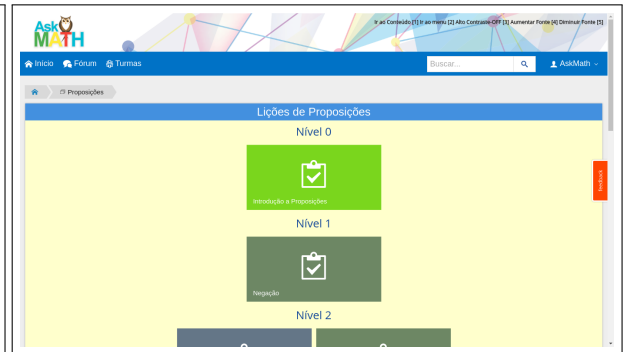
Ask MATH

Ir ao Conteúdo [1] Ir ao menu [2] Alto Contraste-OFF [3] Aumentar Fonte [4] Diminuir Fonte [5]

Início Fórum Turmas

Buscar...

AskMath

Proposições

Lições de Proposições

Nível 0

Introdução a Proposições

Nível 1

Negação

Nível 2

Feedback